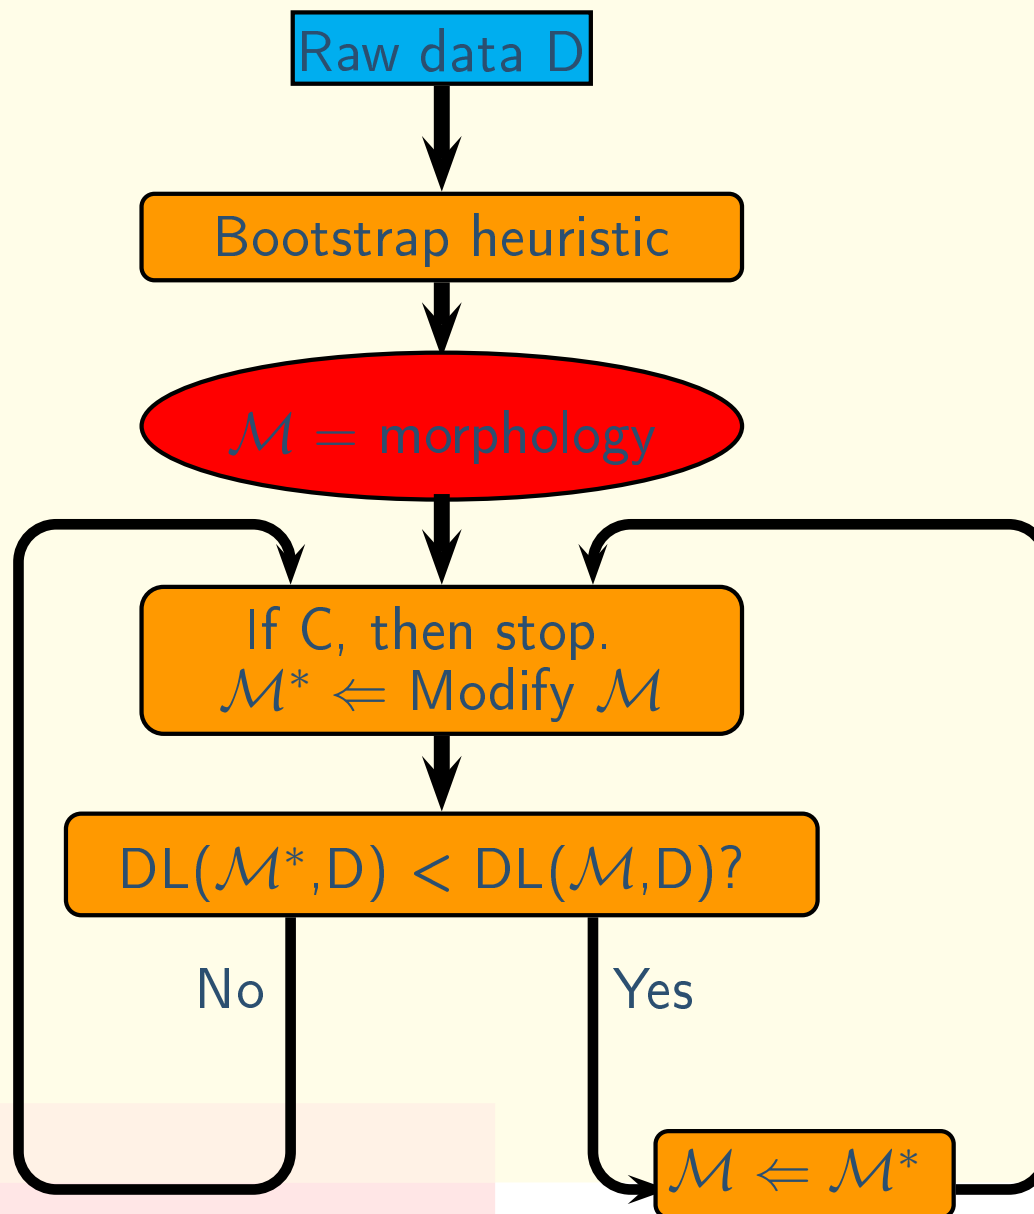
Raw data D

Bootstrap heuristic

$\mathcal{M}$ = morphology

If C, then stop.
$\mathcal{M}^* \Leftarrow$ Modify $\mathcal{M}$

DL($\mathcal{M}^*$,D) < DL($\mathcal{M}$,D)?

No

Yes

$\mathcal{M} \Leftarrow \mathcal{M}^*$